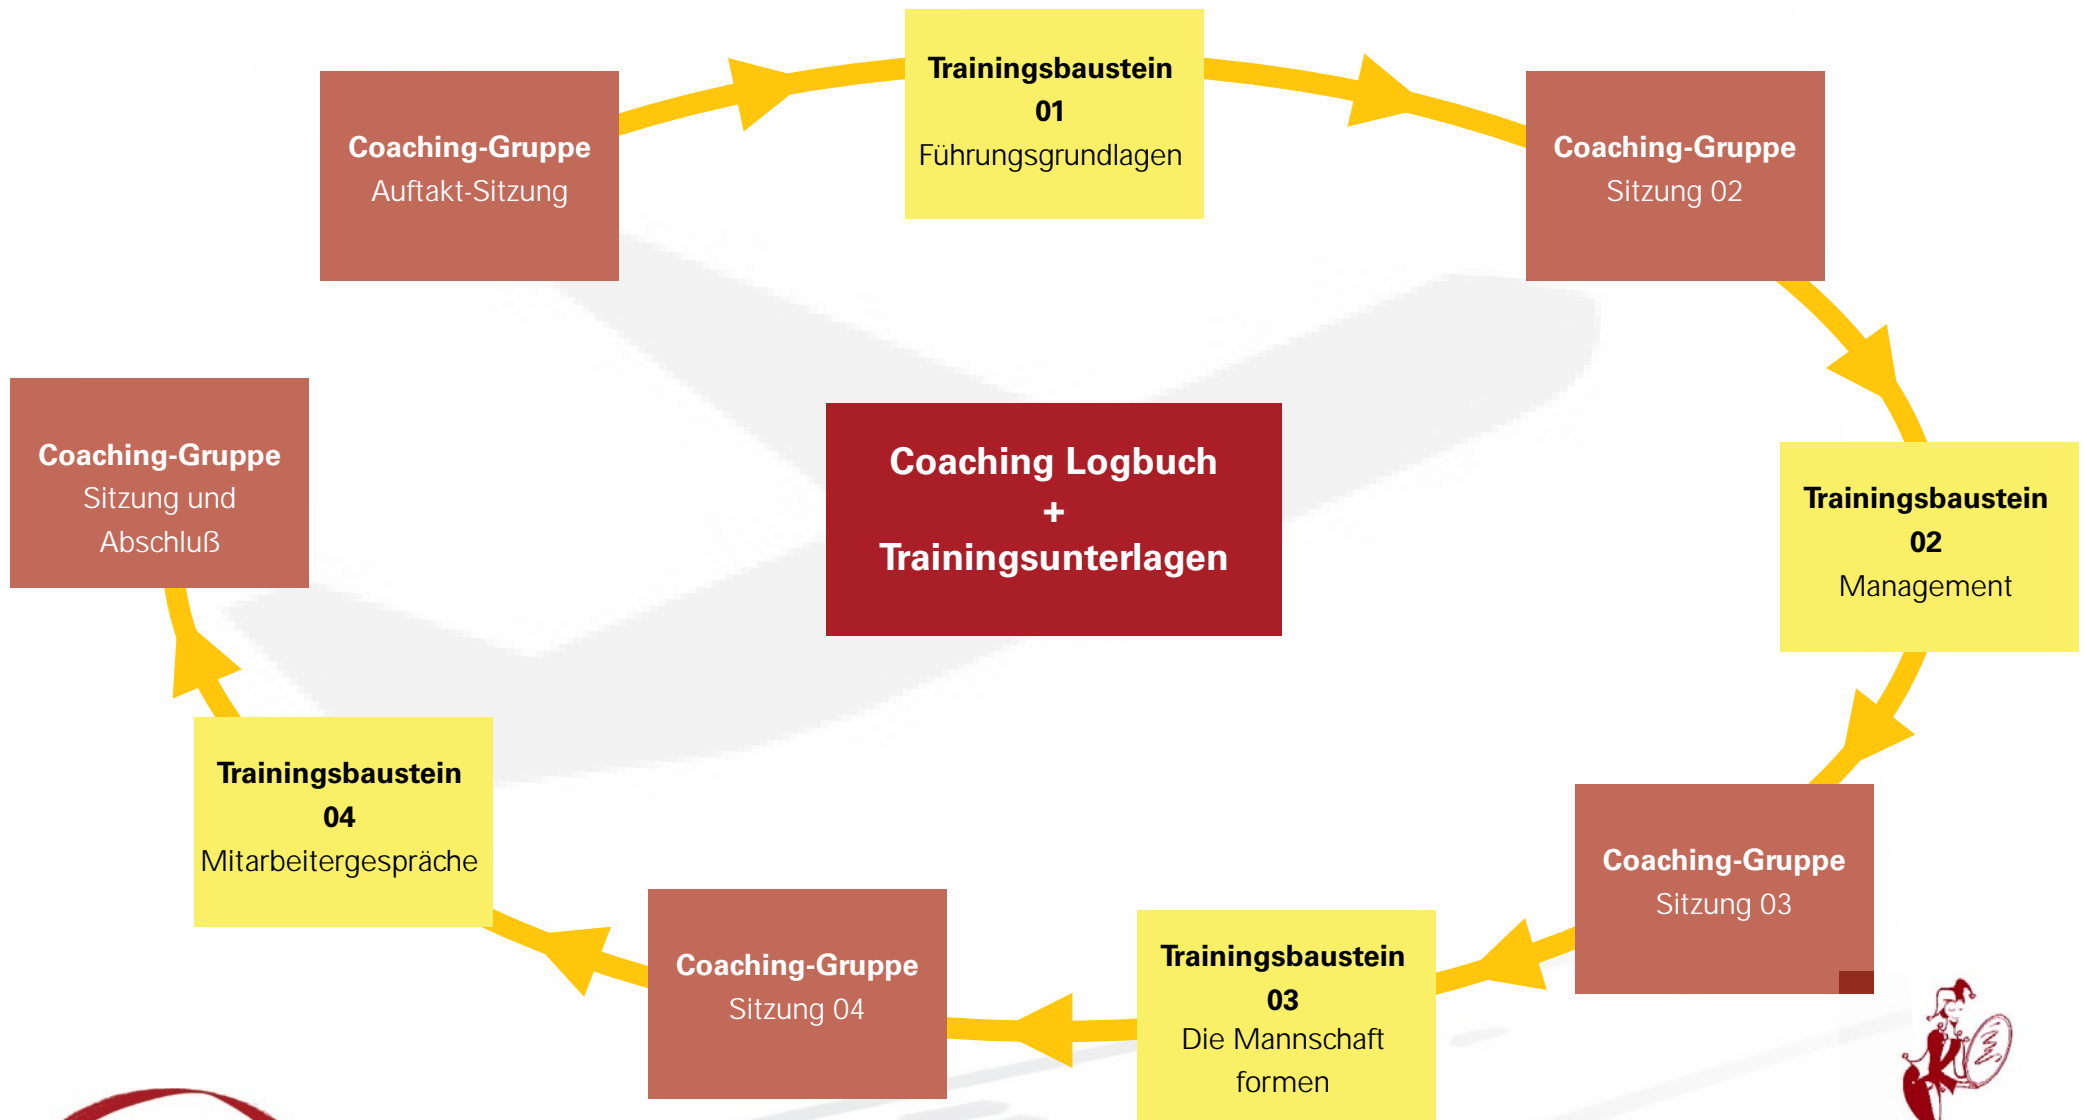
Coaching-Gruppe
Auftakt-Sitzung

Trainingsbaustein
01
Führungsgrundlagen

Coaching-Gruppe
Sitzung 02

Trainingsbaustein
02
Management

Coaching-Gruppe
Sitzung 03

Trainingsbaustein
03
Die Mannschaft formen

Coaching-Gruppe
Sitzung 04

Trainingsbaustein
04
Mitarbeitergespräche

Coaching-Gruppe
Sitzung und Abschluß

Coaching Logbuch
+
Trainingsunterlagen